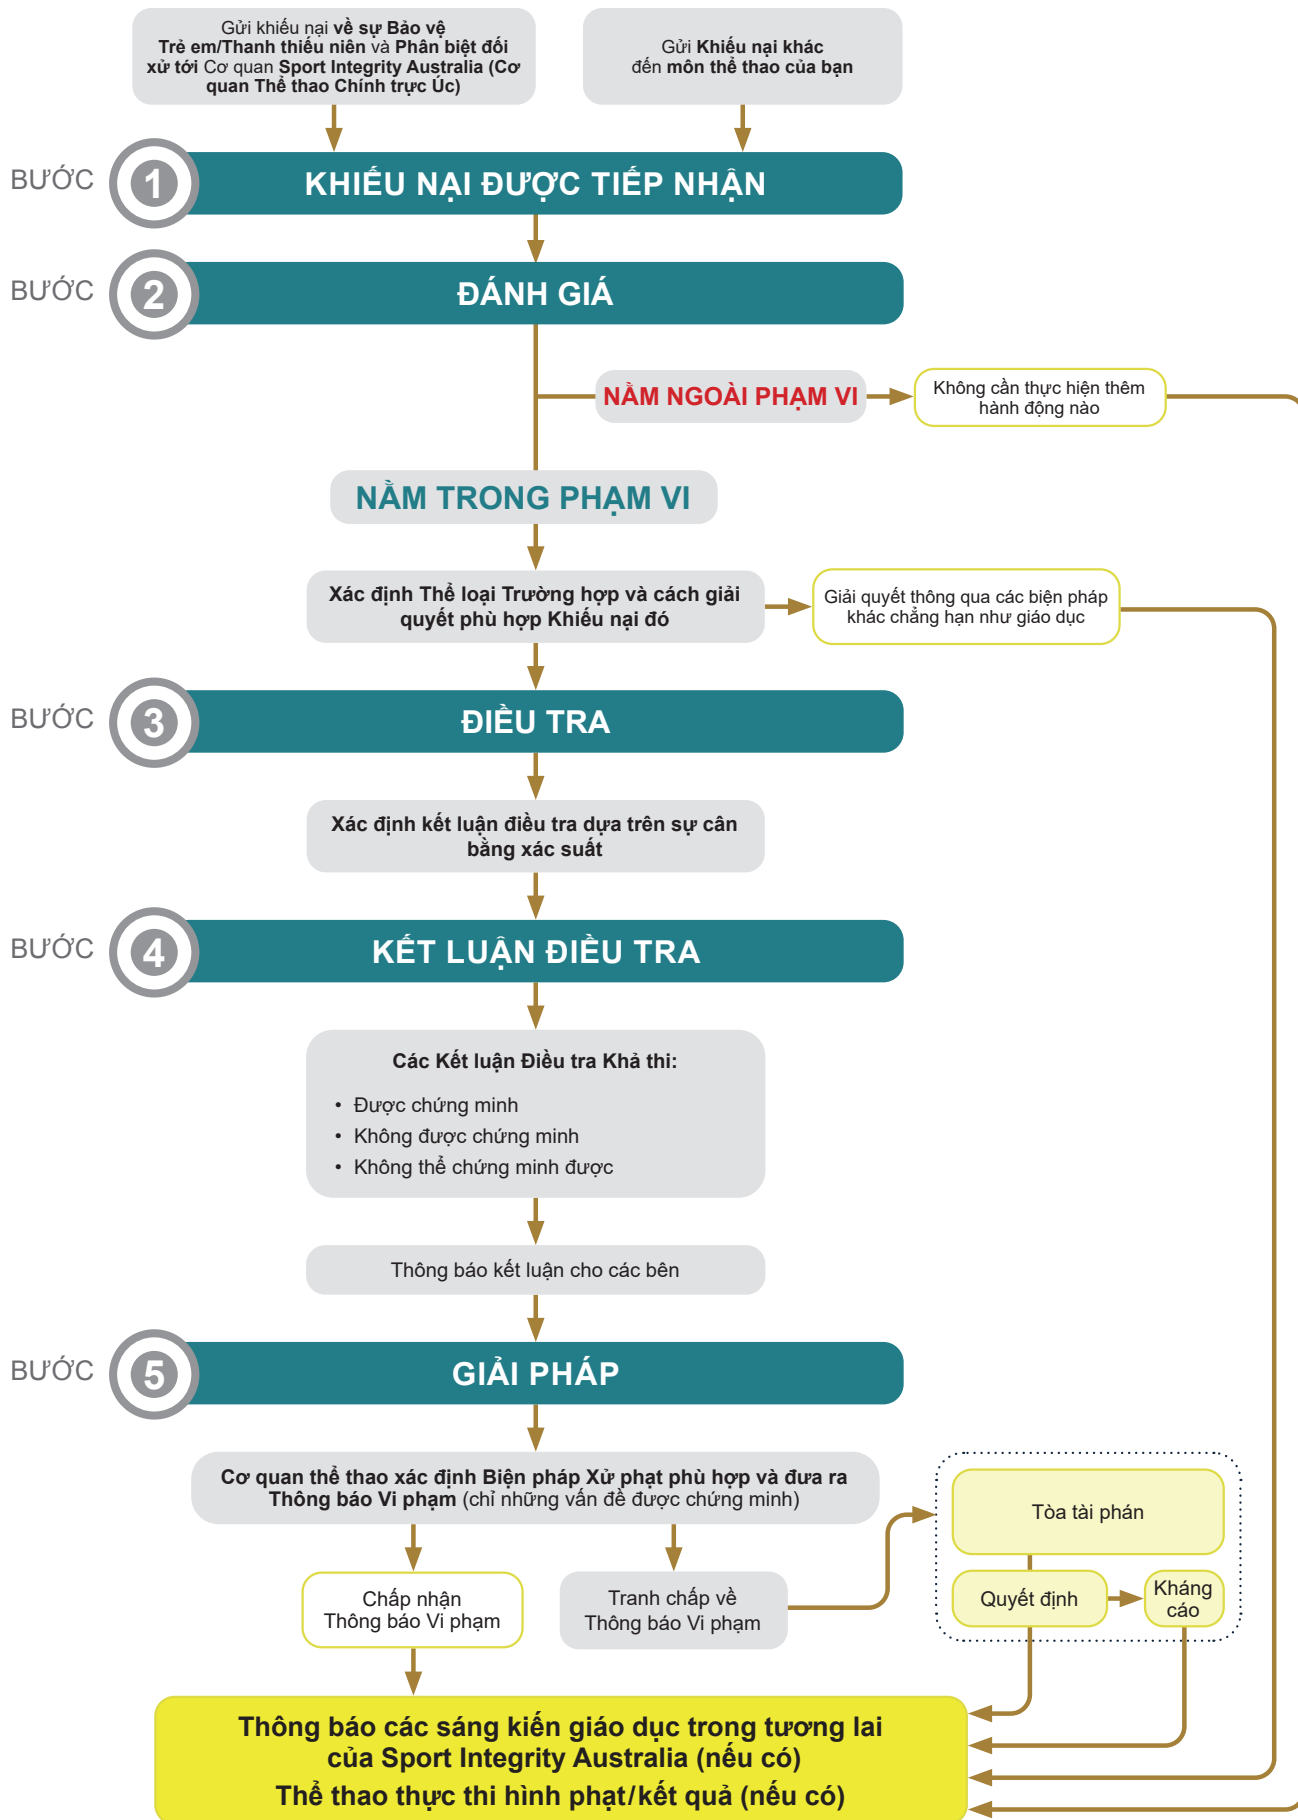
Gửi khiếu nại về sự Bảo vệ Trẻ em/Thanh thiếu niên và Phân biệt đối xử tới Cơ quan Sport Integrity Australia (Cơ quan Thể thao Chính trực Úc)

Gửi Khiếu nại khác đến môn thể thao của bạn

BƯỚC 1 KHIẾU NẠI ĐƯỢC TIẾP NHẬN

BƯỚC 2 ĐÁNH GIÁ

NẰM NGOÀI PHẠM VI

Không cần thực hiện thêm hành động nào

NẰM TRONG PHẠM VI

Xác định Thể loại Trường hợp và cách giải quyết phù hợp Khiếu nại đó

Giải quyết thông qua các biện pháp khác chẳng hạn như giáo dục

BƯỚC 3 ĐIỀU TRA

Xác định kết luận điều tra dựa trên sự cân bằng xác suất

BƯỚC 4 KẾT LUẬN ĐIỀU TRA

Các Kết luận Điều tra Khả thi:
• Được chứng minh
• Không được chứng minh
• Không thể chứng minh được

Thông báo kết luận cho các bên

BƯỚC 5 GIẢI PHÁP

Cơ quan thể thao xác định Biện pháp Xử phạt phù hợp và đưa ra Thông báo Vi phạm (chỉ những vấn đề được chứng minh)

Chấp nhận Thông báo Vi phạm

Tranh chấp về Thông báo Vi phạm

Tòa tài phán

Quyết định

Kháng cáo

Thông báo các sáng kiến giáo dục trong tương lai của Sport Integrity Australia (nếu có)
Thể thao thực thi hình phạt/kết quả (nếu có)